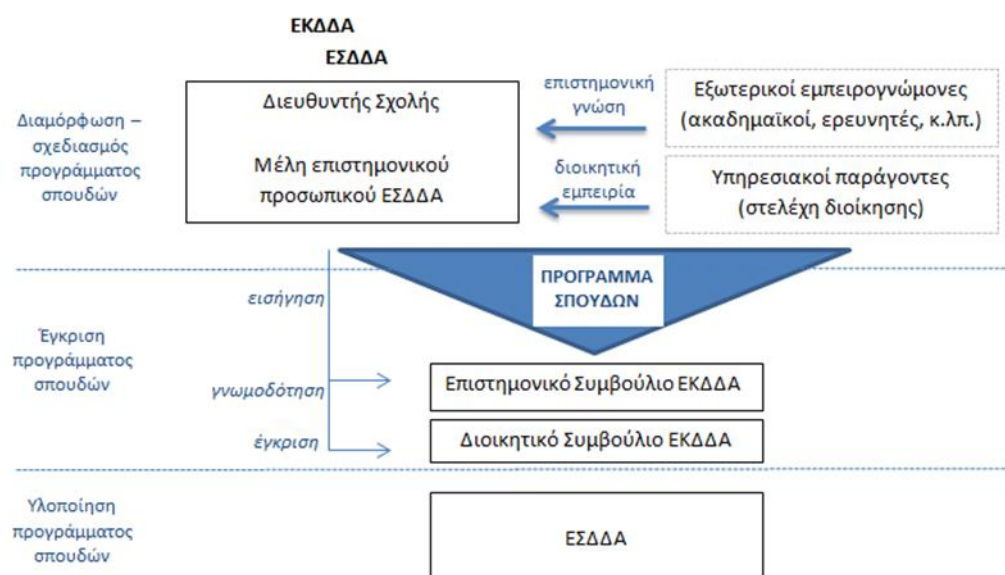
ΕΚΔΔΑ
ΕΣΔΔΑ

Διαμόρφωση – σχεδιασμός προγράμματος σπουδών

Διευθυντής Σχολής

Μέλη επιστημονικού προσωπικού ΕΣΔΔΑ

επιστημονική γνώση

Εξωτερικοί εμπειρογνώμονες (ακαδημαϊκοί, ερευνητές, κ.λπ.)

διοικητική εμπειρία

Υπηρεσιακοί παράγοντες (στελέχη διοίκησης)

ΠΡΟΓΡΑΜΜΑ ΣΠΟΥΔΩΝ

εισήγηση

Έγκριση προγράμματος σπουδών

γνωμοδότηση

Επιστημονικό Συμβούλιο ΕΚΔΔΑ

έγκριση

Διοικητικό Συμβούλιο ΕΚΔΔΑ

Υλοποίηση προγράμματος σπουδών

ΕΣΔΔΑ